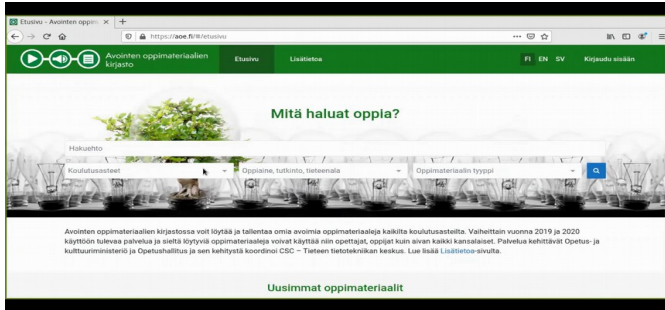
Etusivu - Avointen oppim ×

https://aoe.fi/#/etusivu

Avointen oppimateriaalien kirjasto

Etusivu

Lisätietoa

FI EN SV

Kirjaudu sisään

Mitä haluat oppia?

Hakuehto

Koulutusasteet

Oppiaine, tutkinto, tieteenala

Oppimateriaalin tyyppi

Avointen oppimateriaalien kirjastossa voit löytää ja tallentaa omia avoimia oppimateriaaleja kaikilta koulutusasteilta. Vaiheittain vuonna 2019 ja 2020 käyttöön tulevaa palvelua ja sieltä löytyviä oppimateriaaleja voivat käyttää niin opettajat, oppijat kuin aivan kaikki kansalaiset. Palvelua kehittävät Opetus- ja kulttuuriministeriö ja Opetushallitus ja sen kehitystä koordinoi CSC – Tieteen tietotekniikan keskus. Lue lisää Lisätietoa-sivulta.

Uusimmat oppimateriaalit